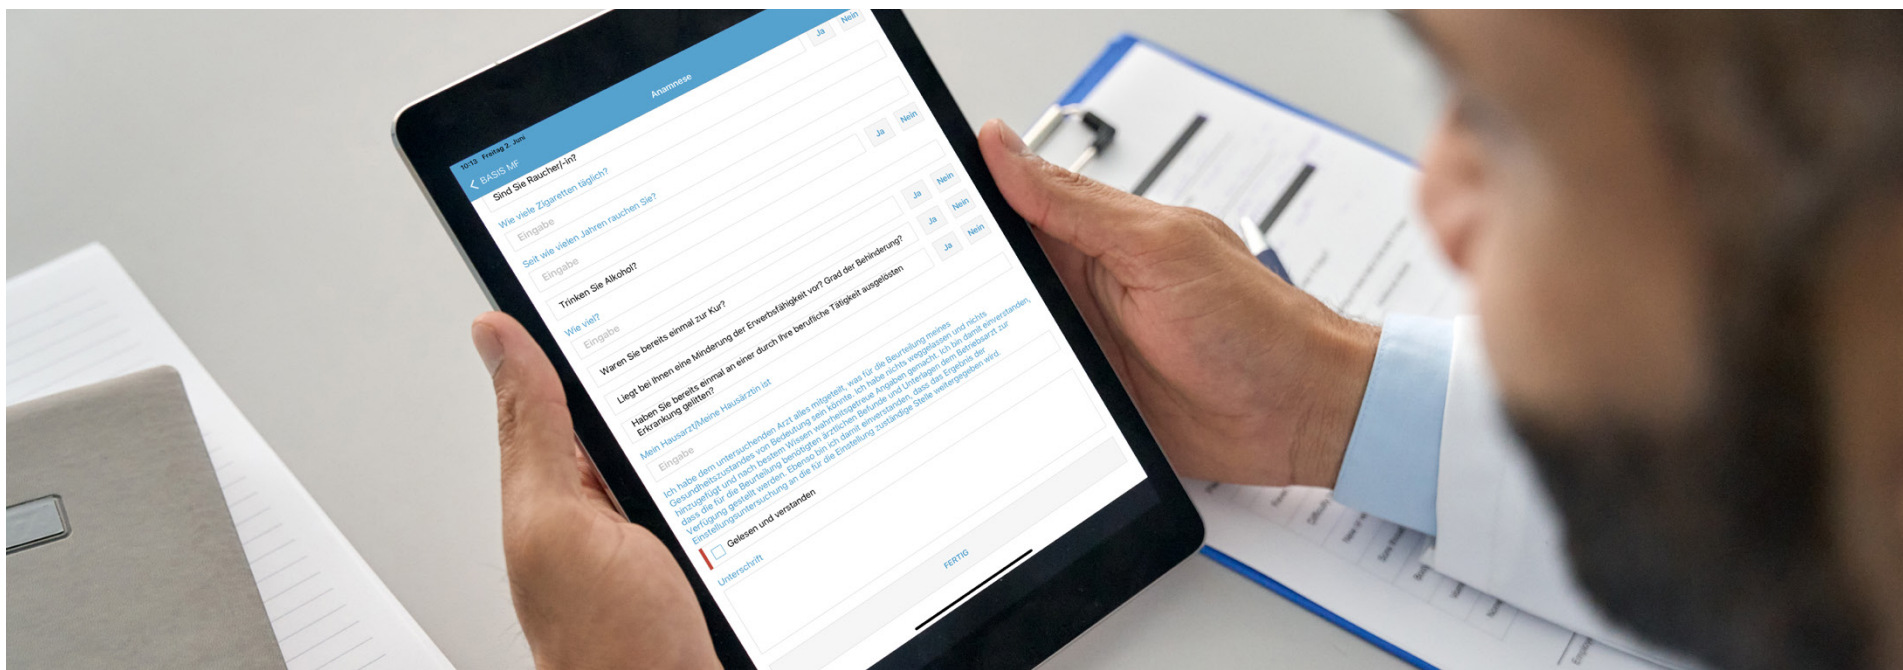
10:13 Freitag 2. Juni

BASIS MF

Anamnese

Ja Nein

Sind Sie Raucher/-in?

Ja Nein

Wie viele Zigaretten täglich?

Eingabe

Seit wie vielen Jahren rauchen Sie?

Eingabe

Trinken Sie Alkohol?

Ja Nein

Wie viel?

Eingabe

Waren Sie bereits einmal zur Kur?

Ja Nein

Liegt bei Ihnen eine Minderung der Erwerbsfähigkeit vor? Grad der Behinderung?

Ja Nein

Haben Sie bereits einmal an einer durch Ihre berufliche Tätigkeit ausgelösten Erkrankung gelitten?

Ja Nein

Mein Hausarzt/Meine Hausärztin ist

Eingabe

Ich habe dem untersuchenden Arzt alles mitgeteilt, was für die Beurteilung meines Gesundheitszustandes von Bedeutung sein könnte. Ich habe nichts weggelassen und nichts hinzugefügt und nach bestem Wissen wahrheitsgetreue Angaben gemacht. Ich bin damit einverstanden, dass die für die Beurteilung benötigten ärztlichen Befunde und Unterlagen dem Betriebsarzt zur Verfügung gestellt werden. Ebenso bin ich damit einverstanden, dass das Ergebnis der Einstellungsuntersuchung an die für die Einstellung zuständige Stelle weitergegeben wird.

Gelesen und verstanden

Unterschrift

FERTIG